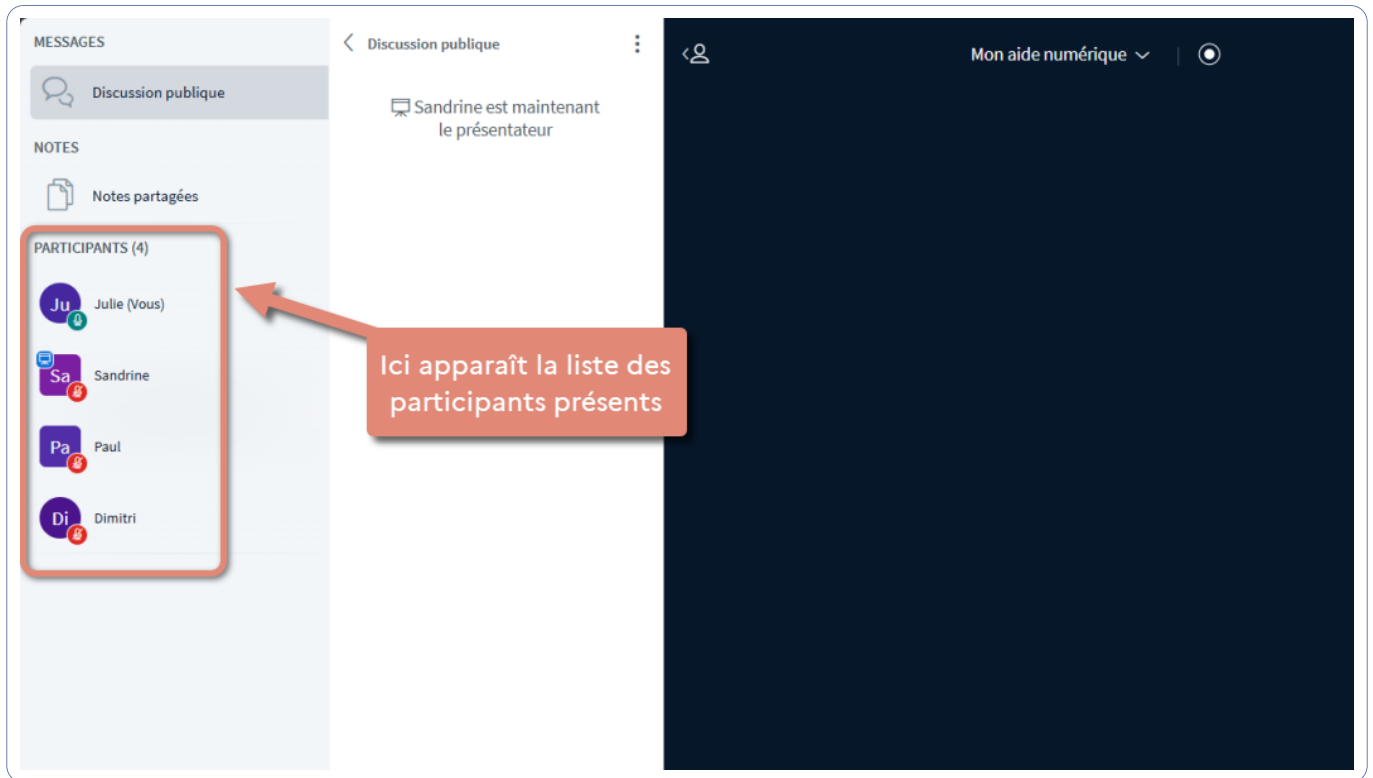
MESSAGES

Discussion publique

NOTES

Notes partagées

PARTICIPANTS (4)

Ju Julie (Vous)

Sa Sandrine

Pa Paul

Di Dimitri

Discussion publique

Sandrine est maintenant le présentateur

Mon aide numérique

Ici apparaît la liste des participants présents